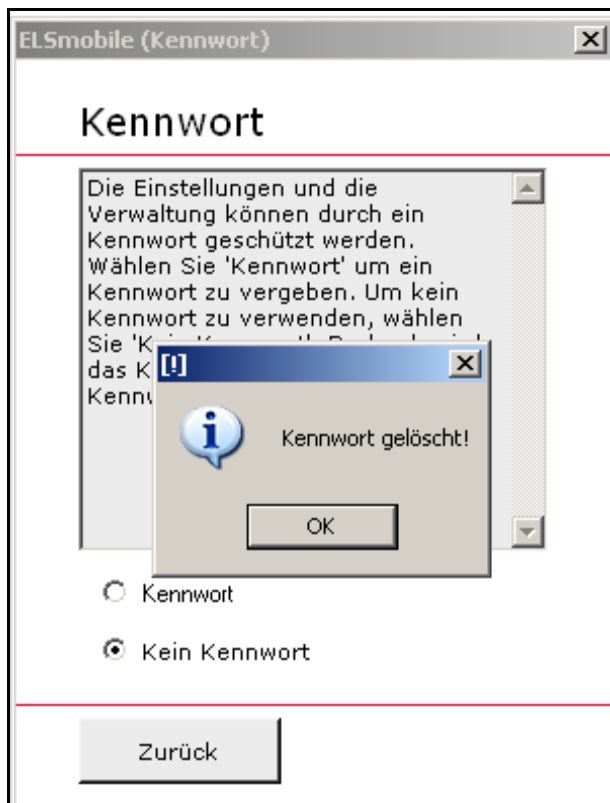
ELSmobile (Kennwort)

Kennwort

Die Einstellungen und die Verwaltung können durch ein Kennwort geschützt werden. Wählen Sie 'Kennwort' um ein Kennwort zu vergeben. Um kein Kennwort zu verwenden, wählen Sie 'K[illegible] das K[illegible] Kennw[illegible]

[!]

Kennwort gelöscht!

OK

Kennwort

Kein Kennwort

Zurück